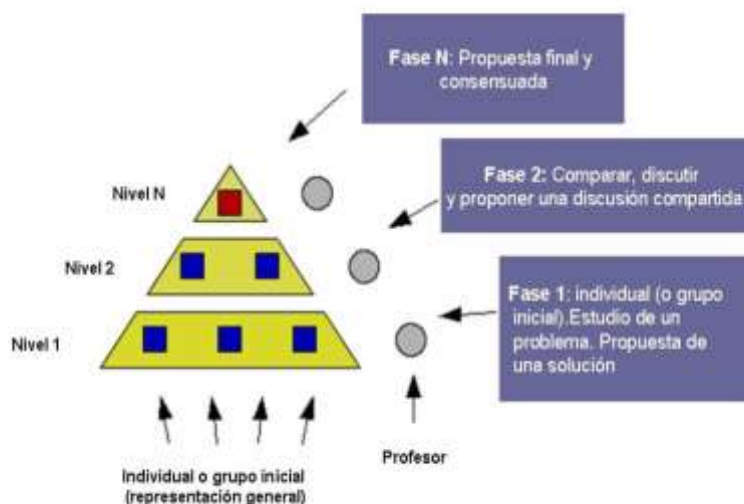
Fase N: Propuesta final y consensuada

Fase 2: Comparar, discutir y proponer una discusión compartida

Nivel N

Nivel 2

Nivel 1

Fase 1: individual (o grupo inicial).Estudio de un problema. Propuesta de una solución

Individual o grupo inicial (representación general)

Profesor